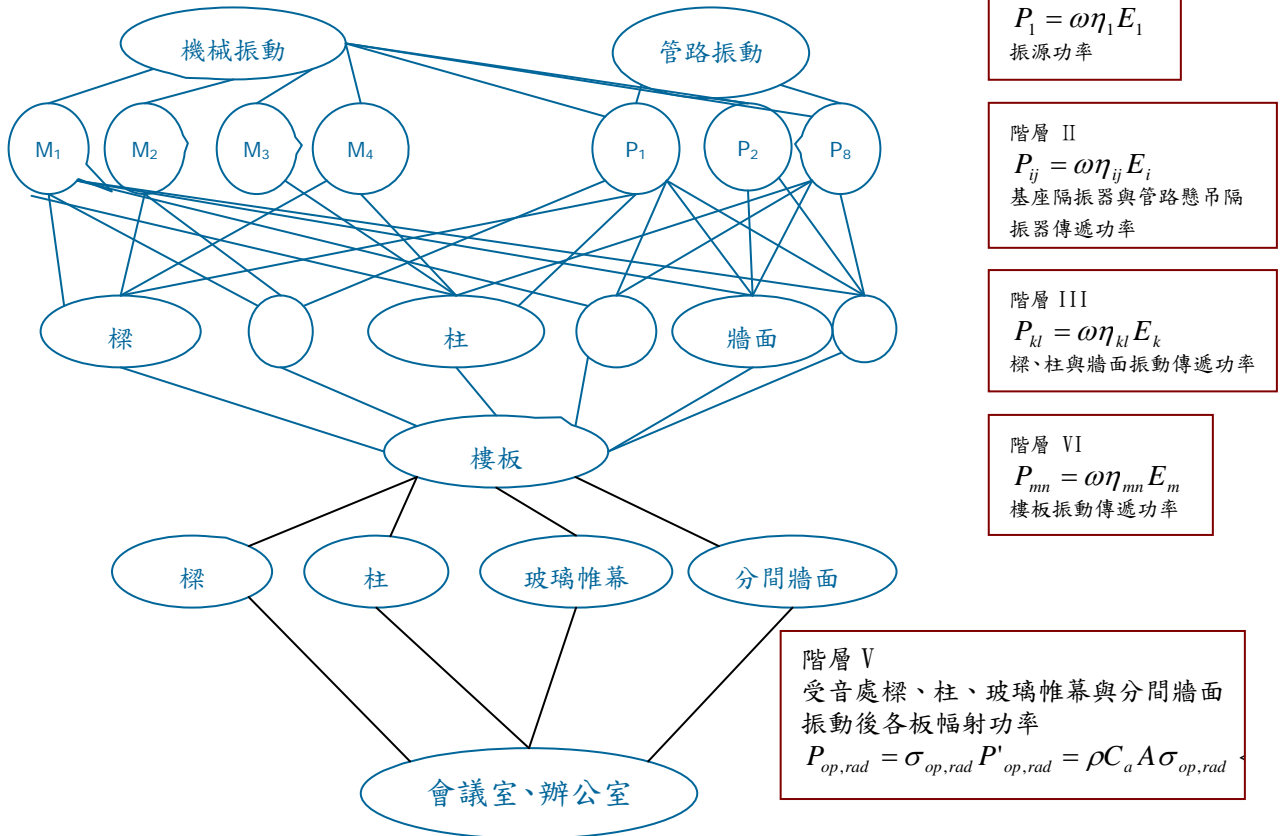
機械振動

管路振動

M₁

M₂

M₃

M₄

P₁

P₂

P₈

樑

柱

牆面

樓板

樑

柱

玻璃帷幕

分間牆面

會議室、辦公室

$P_1 = \omega\eta_1 E_1$
振源功率

階層 II
$P_{ij} = \omega\eta_{ij} E_i$
基座隔振器與管路懸吊隔振器傳遞功率

階層 III
$P_{kl} = \omega\eta_{kl} E_k$
樑、柱與牆面振動傳遞功率

階層 VI
$P_{mn} = \omega\eta_{mn} E_m$
樓板振動傳遞功率

階層 V
受音處樑、柱、玻璃帷幕與分間牆面振動後各板幅射功率
$P_{op,rad} = \sigma_{op,rad} P'_{op,rad} = \rho C_a A \sigma_{op,rad}$